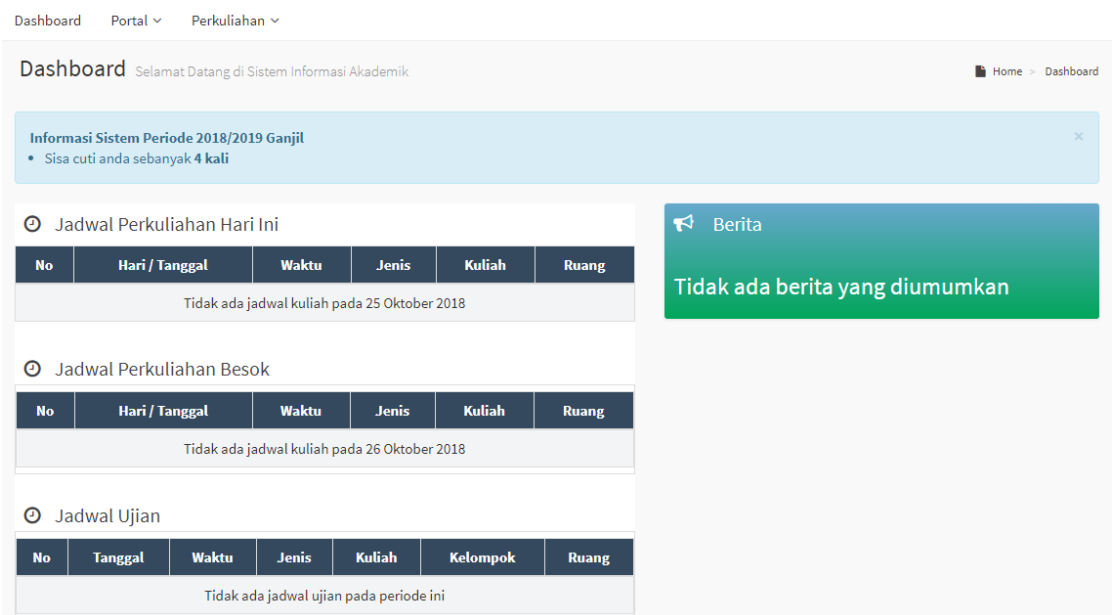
Dashboard Portal Perkuliahan

Dashboard Selamat Datang di Sistem Informasi Akademik

Home > Dashboard

Informasi Sistem Periode 2018/2019 Ganjil
• Sisa cuti anda sebanyak 4 kali

×

Jadwal Perkuliahan Hari Ini

| No | Hari / Tanggal | Waktu | Jenis | Kuliah | Ruang |
|---|---|---|---|---|---|
| Tidak ada jadwal kuliah pada 25 Oktober 2018 | | | | | |

Jadwal Perkuliahan Besok

| No | Hari / Tanggal | Waktu | Jenis | Kuliah | Ruang |
|---|---|---|---|---|---|
| Tidak ada jadwal kuliah pada 26 Oktober 2018 | | | | | |

Jadwal Ujian

| No | Tanggal | Waktu | Jenis | Kuliah | Kelompok | Ruang |
|---|---|---|---|---|---|---|
| Tidak ada jadwal ujian pada periode ini | | | | | | |

Berita

Tidak ada berita yang diumumkan